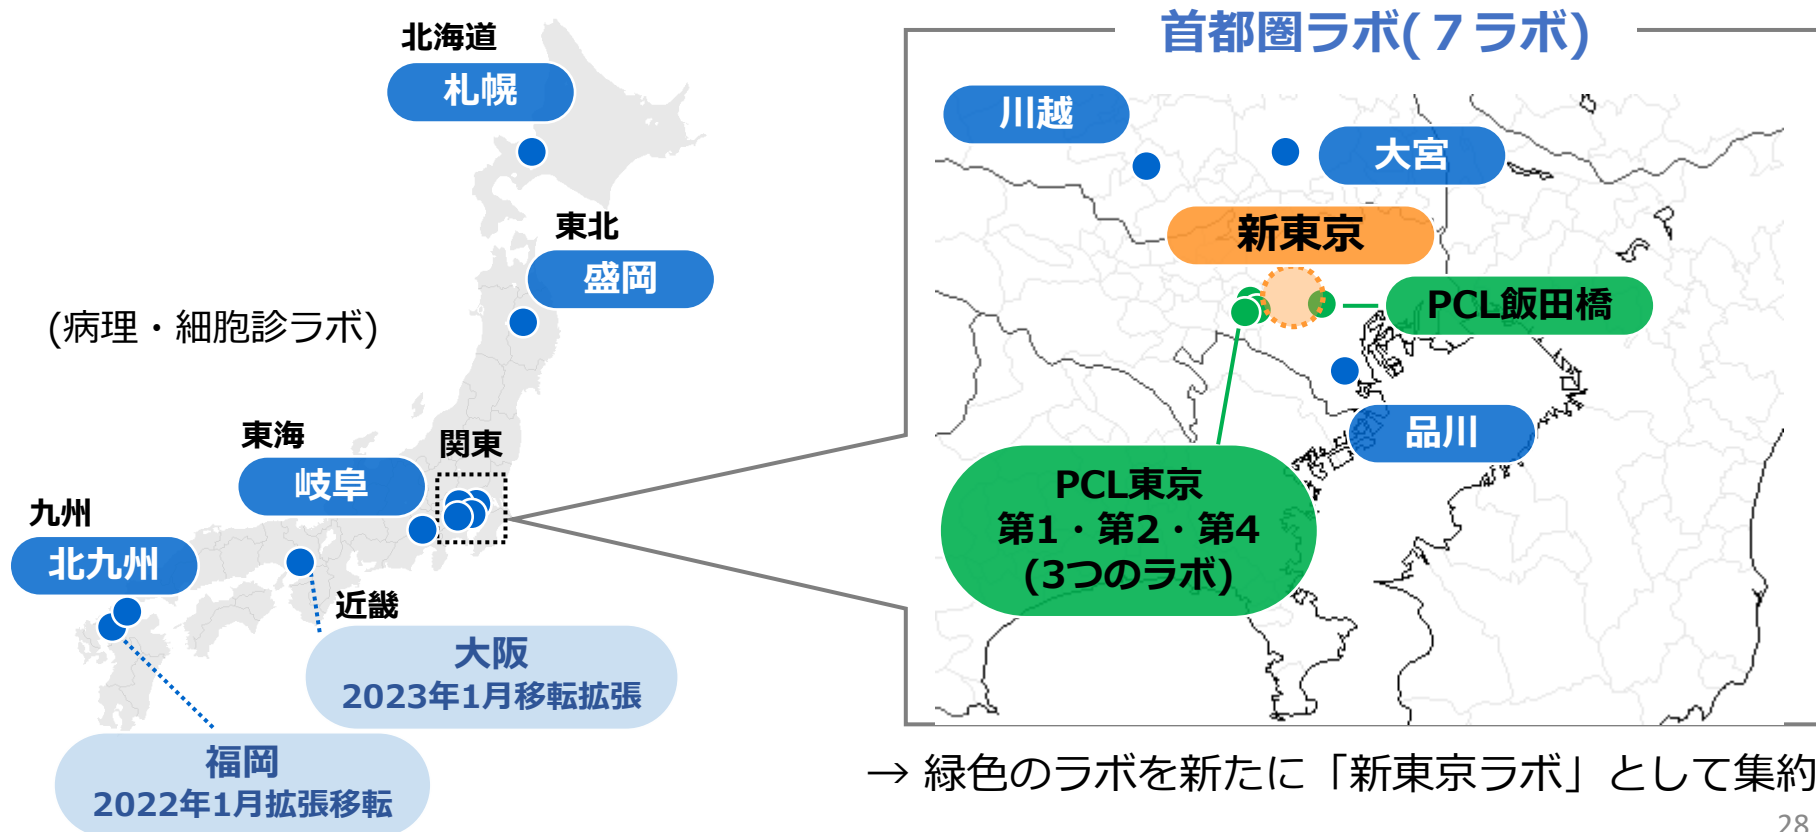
北海道
札幌
東北
盛岡
(病理・細胞診ラボ)
東海
岐阜
関東
九州
北九州
近畿
大阪
2023年1月移転拡張
福岡
2022年1月拡張移転

首都圏ラボ(7ラボ)
川越
大宮
新東京
PCL飯田橋
品川
PCL東京
第1・第2・第4
(3つのラボ)

→ 緑色のラボを新たに「新東京ラボ」として集約

28